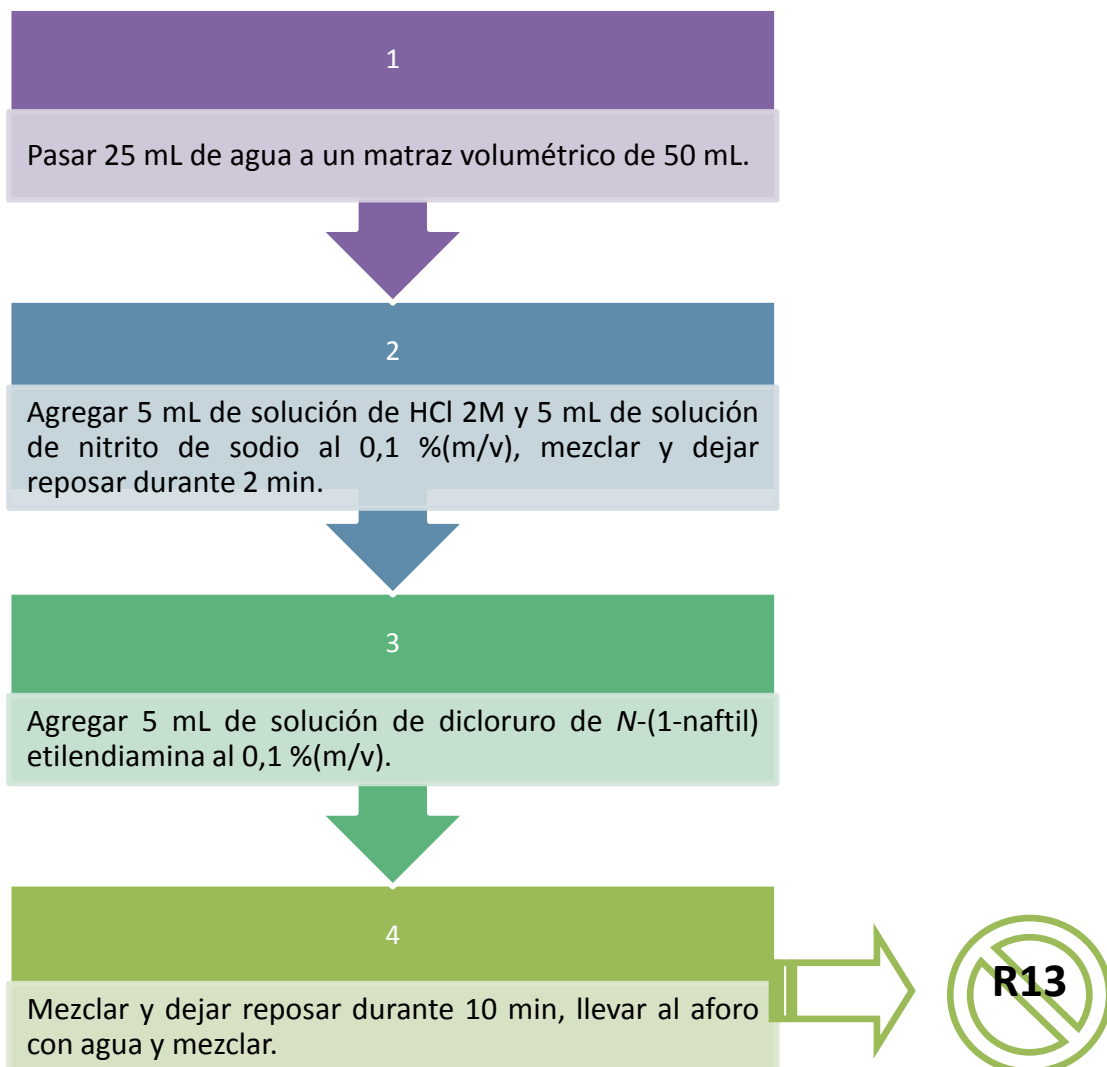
1

Pasar 25 mL de agua a un matraz volumétrico de 50 mL.

2

Agregar 5 mL de solución de HCl 2M y 5 mL de solución de nitrito de sodio al 0,1 %(m/v), mezclar y dejar reposar durante 2 min.

3

Agregar 5 mL de solución de dicloruro de *N*-(1-naftil) etilendiamina al 0,1 %(m/v).

4

Mezclar y dejar reposar durante 10 min, llevar al aforo con agua y mezclar.

R13